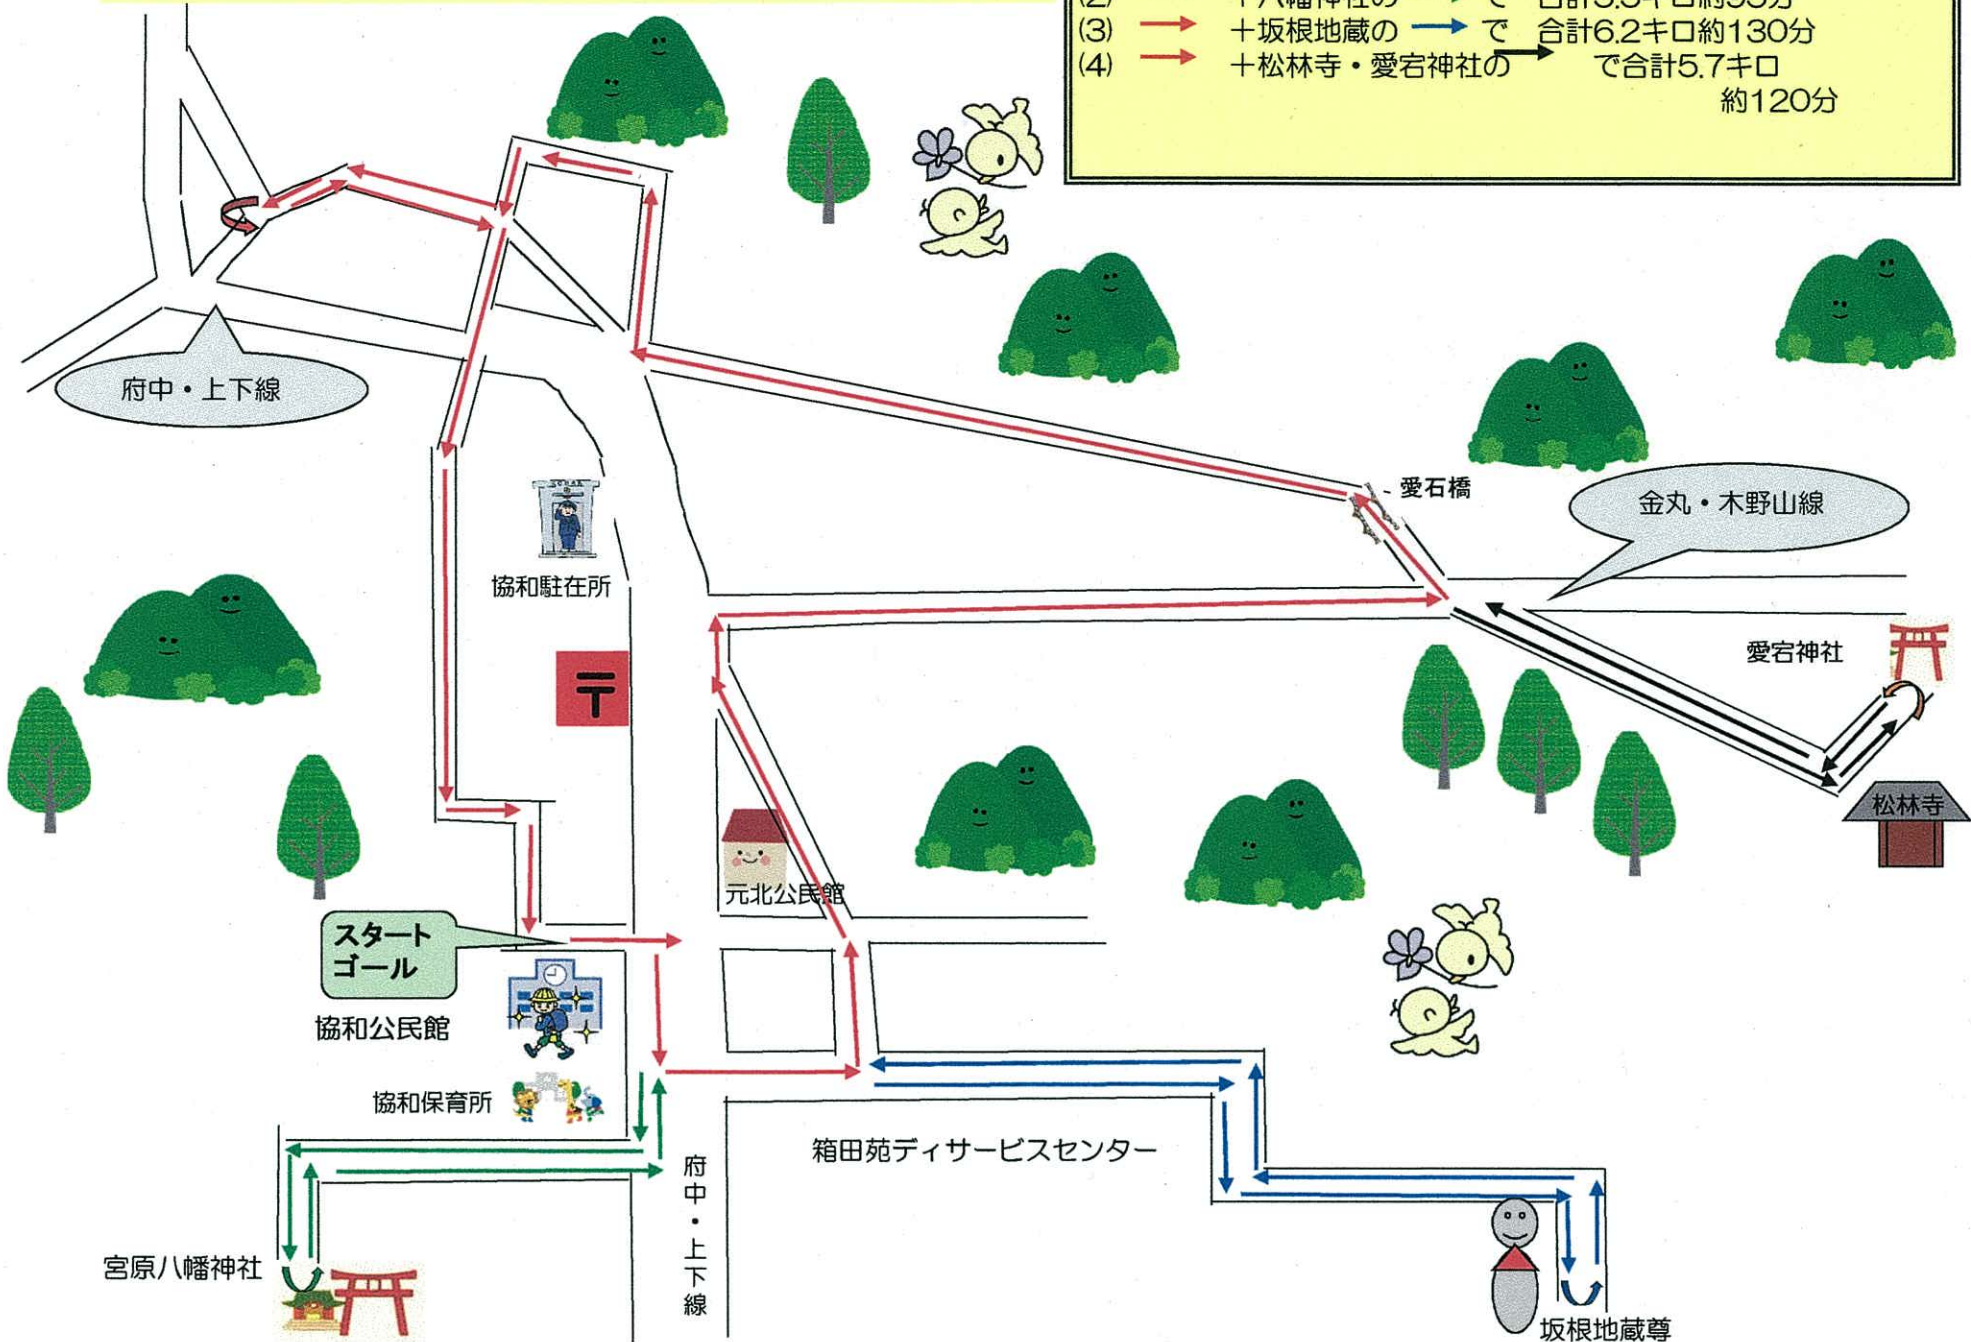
(2) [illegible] ＋八幡神社の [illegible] で 合計5.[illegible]キロ約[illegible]分
(3) ＋坂根地蔵の で 合計6.2キロ約130分
(4) ＋松林寺・愛宕神社の で合計5.7キロ 約120分

府中・上下線

愛石橋

金丸・木野山線

協和駐在所

愛宕神社

松林寺

元北公民館

スタート
ゴール

協和公民館

協和保育所

箱田苑ディサービスセンター

府中・上下線

宮原八幡神社

坂根地蔵尊